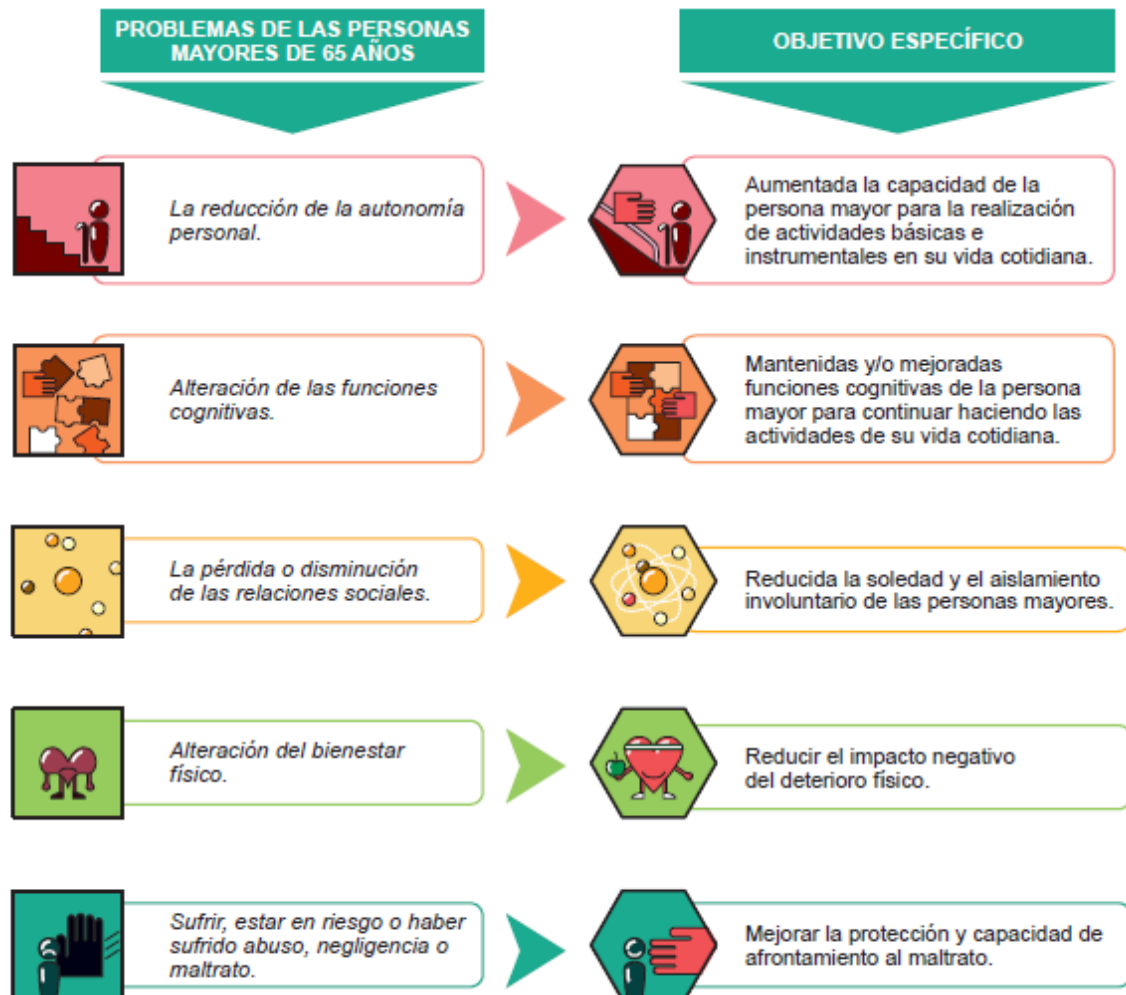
PROBLEMAS DE LAS PERSONAS MAYORES DE 65 AÑOS

OBJETIVO ESPECÍFICO

La reducción de la autonomía personal.

Aumentada la capacidad de la persona mayor para la realización de actividades básicas e instrumentales en su vida cotidiana.

Alteración de las funciones cognitivas.

Mantenidas y/o mejoradas funciones cognitivas de la persona mayor para continuar haciendo las actividades de su vida cotidiana.

La pérdida o disminución de las relaciones sociales.

Reducida la soledad y el aislamiento involuntario de las personas mayores.

Alteración del bienestar físico.

Reducir el impacto negativo del deterioro físico.

Sufrir, estar en riesgo o haber sufrido abuso, negligencia o maltrato.

Mejorar la protección y capacidad de afrontamiento al maltrato.